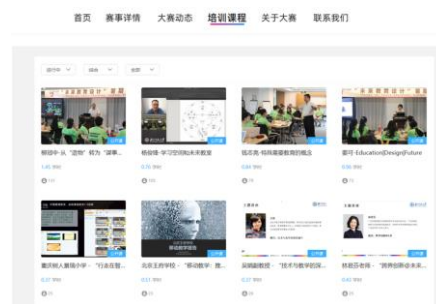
首页 赛事详情 大赛动态 培训课程 关于大赛 联系我们

解读中-从"造物"转为"课事...

杨晓哲-学习空间如未来教室

钱亦高-相画画和要教育的概念

要可·Education|Design|Future

重庆树人景瑞小学·"行走在智...

北京王府学校·"移动教学·微...

吴树副教授·"技术与教学的深...

林君芬老师·"培养创新全未来...